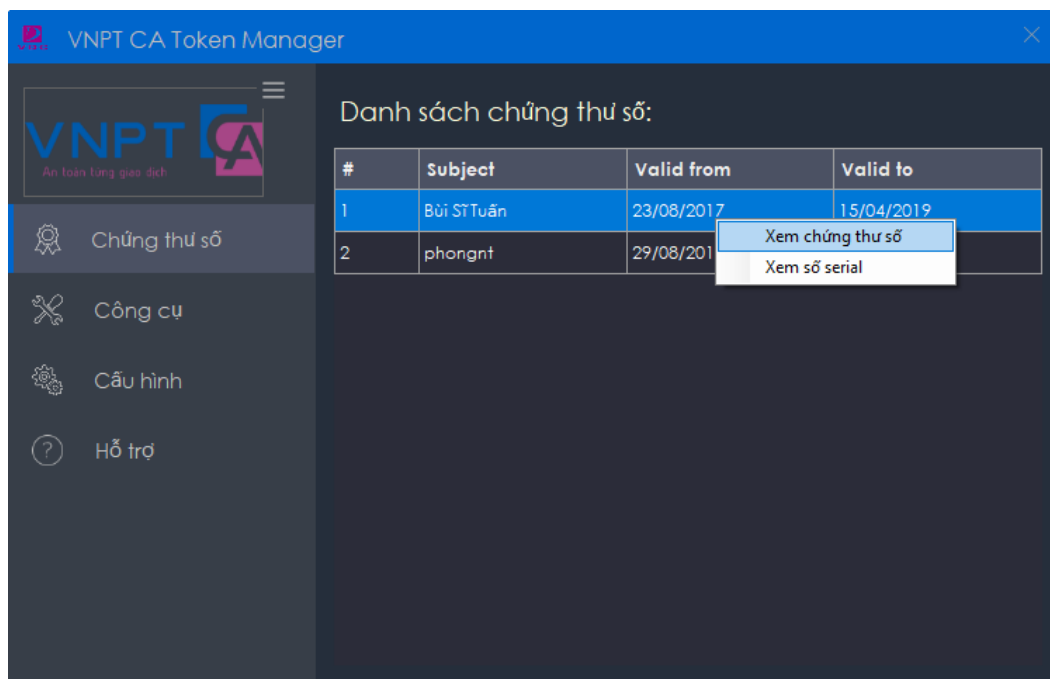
VNPT CA Token Manager

VNPT CA
An toàn từng giao dịch

Chứng thư số

Công cụ

Cấu hình

Hỗ trợ

Danh sách chứng thư số:

| # | Subject | Valid from | Valid to |
|---|---|---|---|
| 1 | Bùi Sĩ Tuấn | 23/08/2017 | 15/04/2019 |
| 2 | phongnt | 29/08/201 | |

Xem chứng thư số
Xem số serial